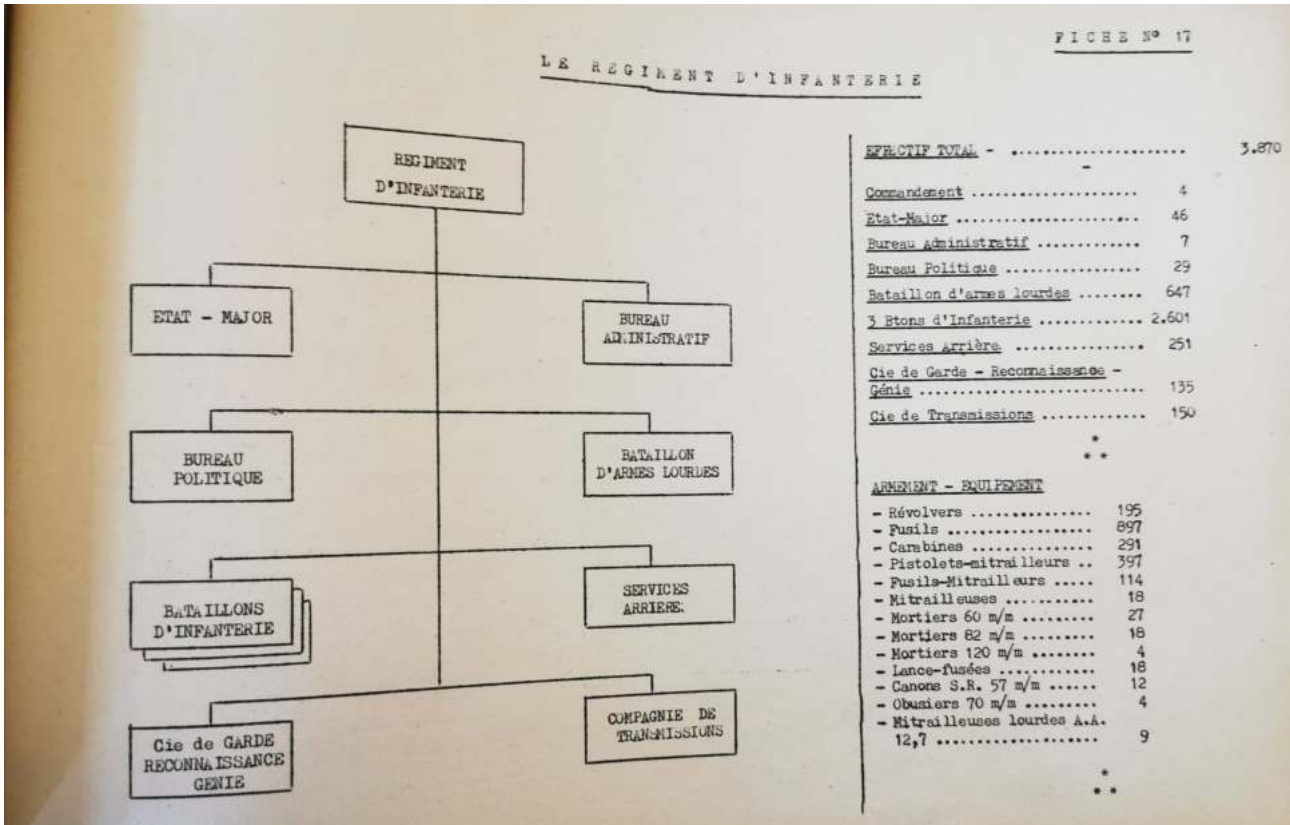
FICHE N° 17

LE REGIMENT D'INFANTERIE

REGIMENT D'INFANTERIE

ETAT - MAJOR

BUREAU ADMINISTRATIF

BUREAU POLITIQUE

BATAILLON D'ARMES LOURDES

BATAILLONS D'INFANTERIE

SERVICES ARRIERE

Cie de GARDE RECONNAISSANCE GENIE

COMPAGNIE DE TRANSMISSIONS

| | |
|---|---|
| EFFECTIF TOTAL - ........................ | 3.870 |
| Commandement ........................ | 4 |
| Etat-Major ........................ | 46 |
| Bureau Administratif ............. | 7 |
| Bureau Politique ................. | 29 |
| Bataillon d'armes lourdes ........ | 647 |
| 3 Btons d'Infanterie ............. | 2.601 |
| Services Arrière ................. | 251 |
| Cie de Garde - Reconnaissance - Génie ............................ | 135 |
| Cie de Transmissions ............. | 150 |

ARMEMENT - EQUIPEMENT

| | |
|---|---|
| - Révolvers ............... | 195 |
| - Fusils .................. | 897 |
| - Carabines ............... | 291 |
| - Pistolets-mitrailleurs .. | 397 |
| - Fusils-Mitrailleurs ..... | 114 |
| - Mitrailleuses ........... | 18 |
| - Mortiers 60 m/m ......... | 27 |
| - Mortiers 82 m/m ......... | 18 |
| - Mortiers 120 m/m ........ | 4 |
| - Lance-fusées ............ | 18 |
| - Canons S.R. 57 m/m ...... | 12 |
| - Obusiers 70 m/m ......... | 4 |
| - Mitrailleuses lourdes A.A. 12,7 .................. | 9 |